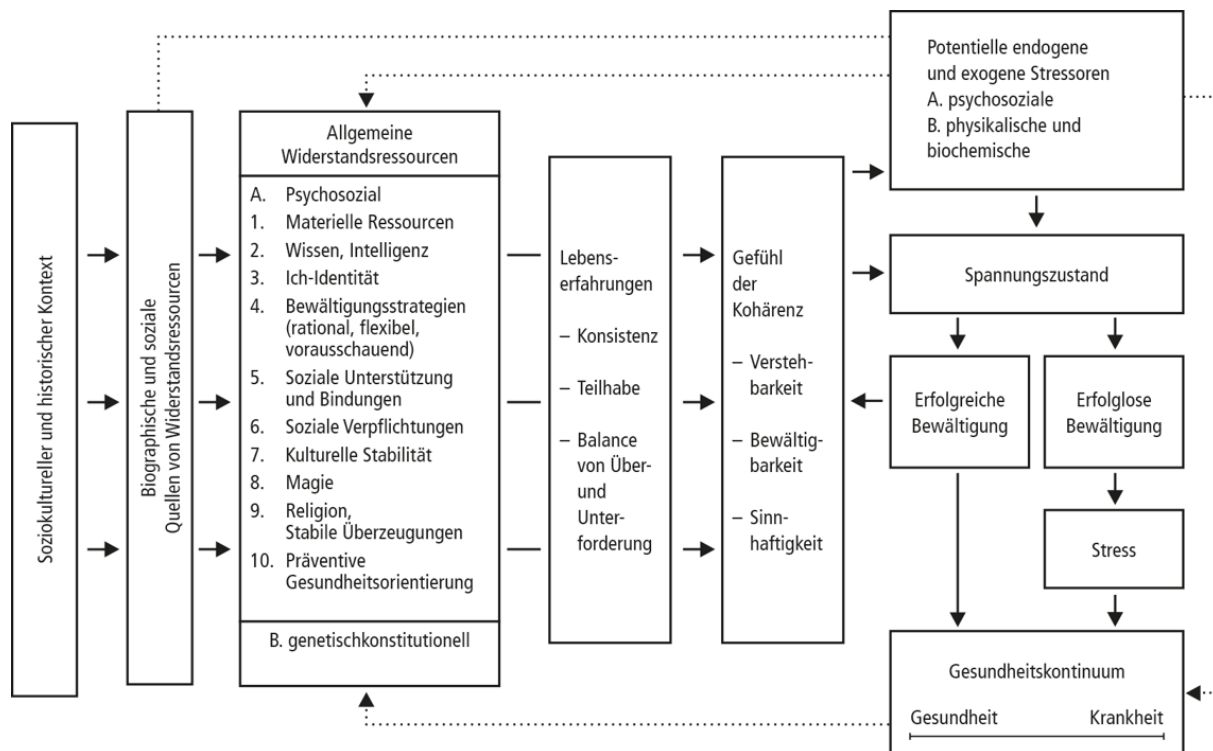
Soziokultureller und historischer Kontext

Biographische und soziale Quellen von Widerstandsressourcen

Allgemeine Widerstandsressourcen

A. Psychosozial
1. Materielle Ressourcen
2. Wissen, Intelligenz
3. Ich-Identität
4. Bewältigungsstrategien (rational, flexibel, vorausschauend)
5. Soziale Unterstützung und Bindungen
6. Soziale Verpflichtungen
7. Kulturelle Stabilität
8. Magie
9. Religion, Stabile Überzeugungen
10. Präventive Gesundheitsorientierung

B. genetischkonstitutionell

Lebenserfahrungen

– Konsistenz

– Teilhabe

– Balance von Über- und Unterforderung

Gefühl der Kohärenz

– Verstehbarkeit

– Bewältigbarkeit

– Sinnhaftigkeit

Potentielle endogene und exogene Stressoren
A. psychosoziale
B. physikalische und biochemische

Spannungszustand

Erfolgreiche Bewältigung

Erfolglose Bewältigung

Stress

Gesundheitskontinuum

Gesundheit Krankheit